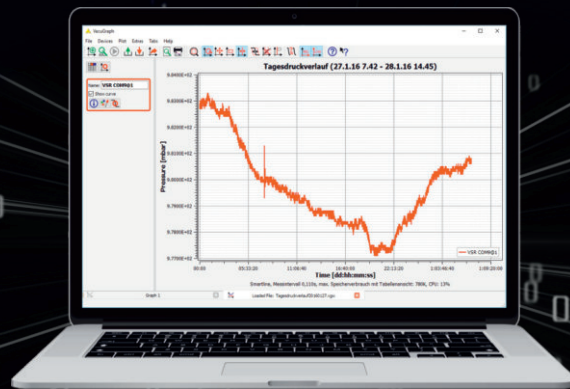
VacuGraph

File Devices Plot Setup Tabs Help

Name: VSR COM9@1

Show curve

Tagesdruckverlauf (27.1.16 7.42 - 28.1.16 14.45)

9.8400E+02

9.8300E+02

9.8200E+02

9.8100E+02

9.8000E+02

9.7900E+02

9.7800E+02

9.7700E+02

Pressure [mbar]

00:00

05:33:20

11:06:40

16:40:00

22:13:20

1:03:46:40

1:09:20:00

Time [dd:hh:mm:ss]

VSR COM9@1

Smartline, Messintervall 0,110s, max. Speicherverbrauch mit Tabellenansicht: 780K, CPU: 13%

Graph 1

Loaded File: Tagesdruckverlauf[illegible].vgx